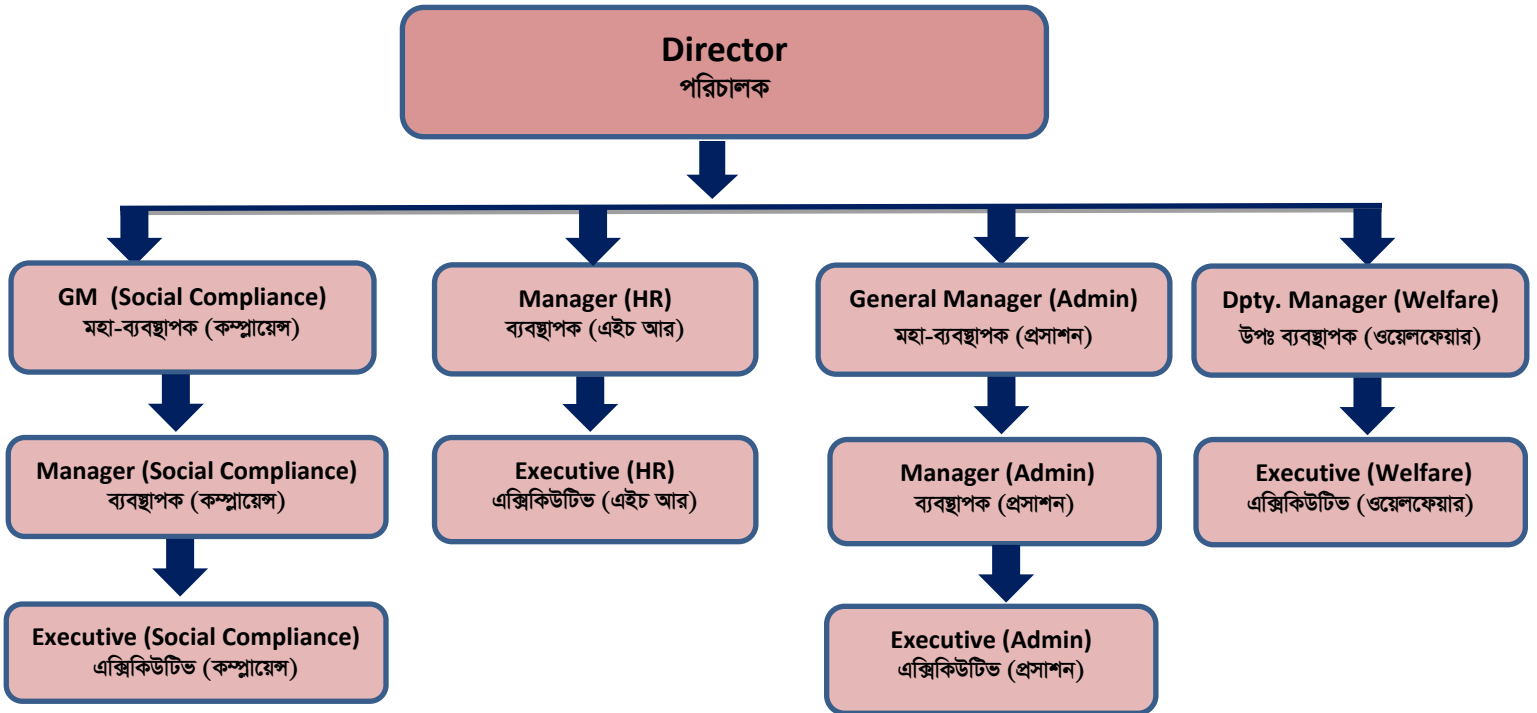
Director
পরিচালক

GM (Social Compliance)
মহা-ব্যবস্থাপক (কম্প্লায়েন্স)

Manager (Social Compliance)
ব্যবস্থাপক (কম্প্লায়েন্স)

Executive (Social Compliance)
এক্সিকিউটিভ (কম্প্লায়েন্স)

Manager (HR)
ব্যবস্থাপক (এইচ আর)

Executive (HR)
এক্সিকিউটিভ (এইচ আর)

General Manager (Admin)
মহা-ব্যবস্থাপক (প্রসাশন)

Manager (Admin)
ব্যবস্থাপক (প্রসাশন)

Executive (Admin)
এক্সিকিউটিভ (প্রসাশন)

Dpty. Manager (Welfare)
উপঃ ব্যবস্থাপক (ওয়েলফেয়ার)

Executive (Welfare)
এক্সিকিউটিভ (ওয়েলফেয়ার)